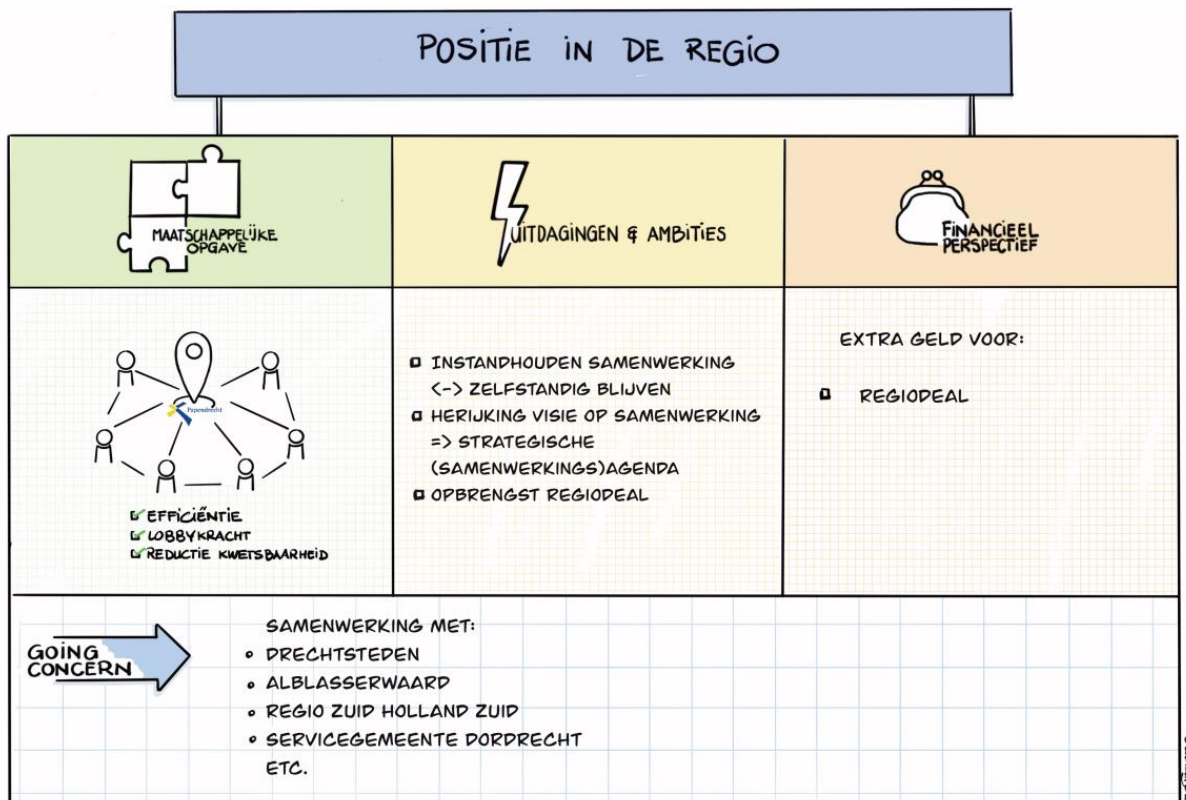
POSITIE IN DE REGIO

MAATSCHAPPELIJKE OPGAVE

UITDAGINGEN & AMBITIES

FINANCIEEL PERSPECTIEF

Papendrecht

EFFICIËNTIE
LOBBYKRACHT
REDUCTIE KWETSBAARHEID

INSTANDHOUDEN SAMENWERKING <-> ZELFSTANDIG BLIJVEN
HERIJKING VISIE OP SAMENWERKING => STRATEGISCHE (SAMENWERKINGS)AGENDA
OPBRENGST REGIODEAL

EXTRA GELD VOOR:

REGIODEAL

GOING CONCERN

SAMENWERKING MET:
DRECHTSTEDEN
ALBLASSERWAARD
REGIO ZUID HOLLAND ZUID
SERVICEGEMEENTE DORDRECHT
ETC.